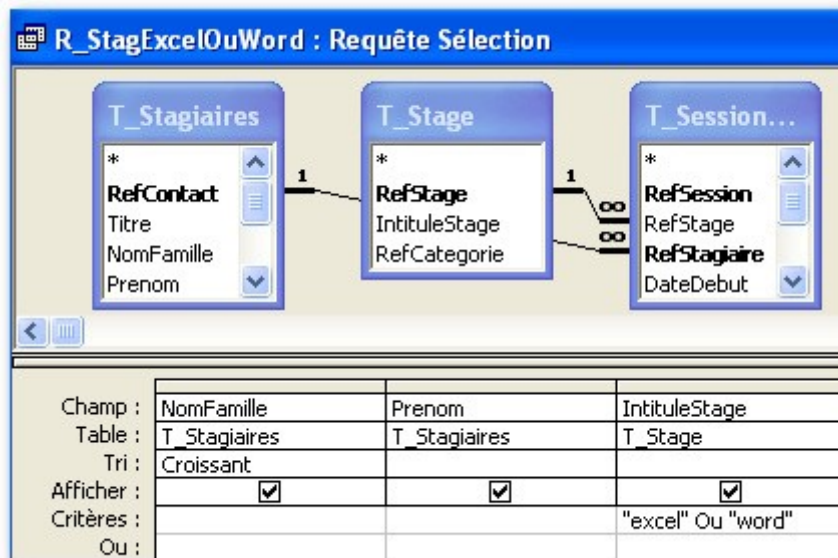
R_StagExcelOuWord : Requête Sélection

T_Stagiaires
*
RefContact
Titre
NomFamille
Prenom

T_Stage
*
RefStage
IntituleStage
RefCategorie

T_Session...
*
RefSession
RefStage
RefStagiaire
DateDebut

1
1
∞
∞

| | | | |
|---|---|---|---|
| Champ : | NomFamille | Prenom | IntituleStage |
| Table : | T_Stagiaires | T_Stagiaires | T_Stage |
| Tri : | Croissant | | |
| Afficher : | ☑ | ☑ | ☑ |
| Critères : | | | "excel" Ou "word" |
| Ou : | | | |